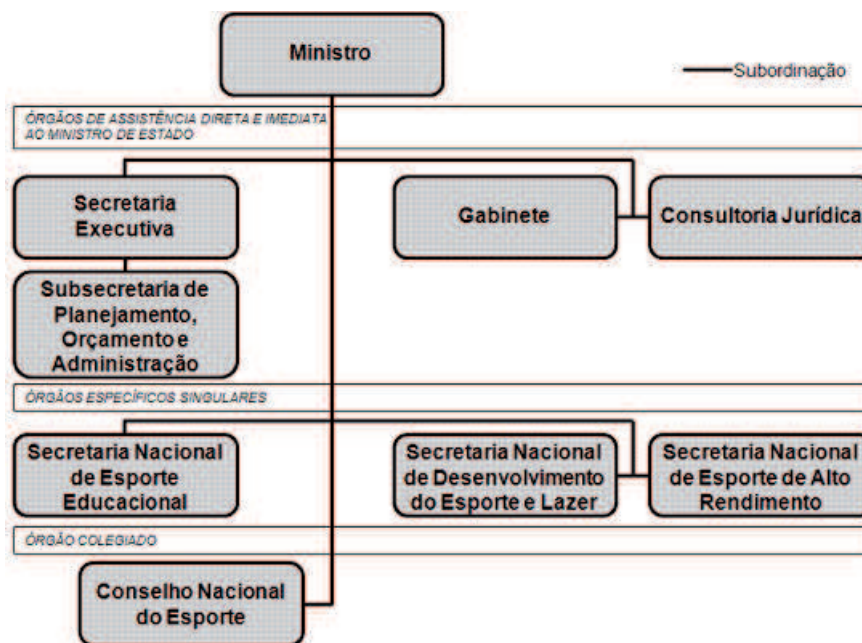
Ministro

Subordinação

ÓRGÃOS DE ASSISTÊNCIA DIRETA E IMEDIATA AO MINISTRO DE ESTADO

Secretaria Executiva

Gabinete

Consultoria Jurídica

Subsecretaria de Planejamento, Orçamento e Administração

ÓRGÃOS ESPECÍFICOS SINGULARES

Secretaria Nacional de Esporte Educacional

Secretaria Nacional de Desenvolvimento do Esporte e Lazer

Secretaria Nacional de Esporte de Alto Rendimento

ÓRGÃO COLEGIADO

Conselho Nacional do Esporte